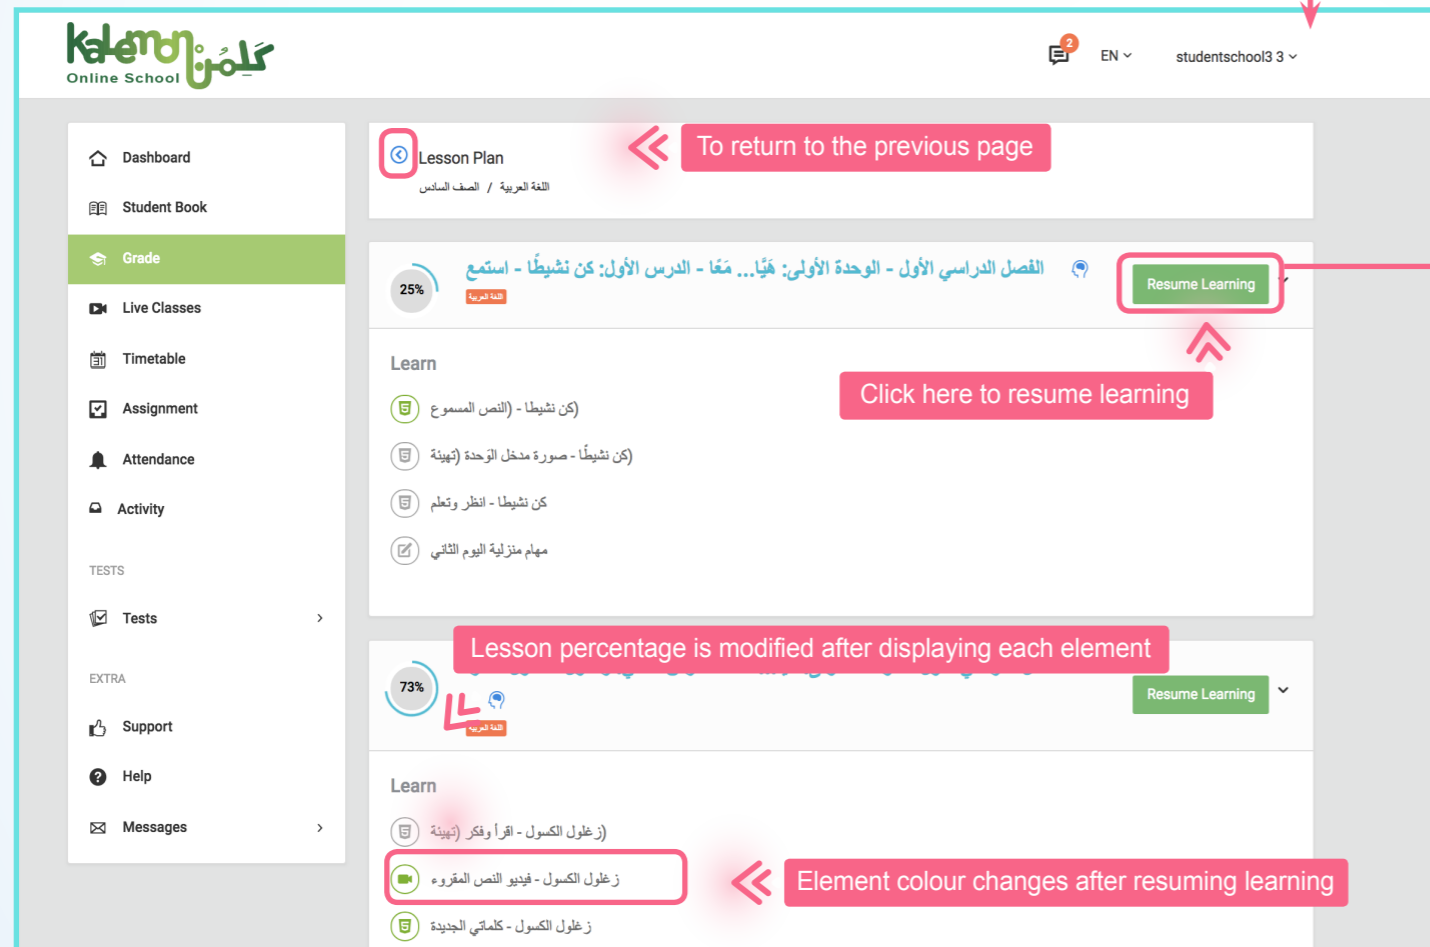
Kalemon كلمن
Online School

2
EN
studentschool3 3

Dashboard
Student Book
Grade
Live Classes
Timetable
Assignment
Attendance
Activity
TESTS
Tests
EXTRA
Support
Help
Messages

Lesson Plan
اللغة العربية / الصف السادس

To return to the previous page

25%
الفصل الدراسي الأول - الوحدة الأولى: هَيَّا... مَعًا - الدرس الأول: كن نشيطًا - استمع
اللغة العربية
Resume Learning

Click here to resume learning

Learn
كن نشيطا - (النص المسموع)
كن نشيطًا - صورة مدخل الوحدة (تهيئة)
كن نشيطا - انظر وتعلم
مهام منزلية اليوم الثاني

Lesson percentage is modified after displaying each element

73%
اللغة العربية
Resume Learning

Learn
زغلول الكسول - اقرأ وفكر (تهيئة)
زغلول الكسول - فيديو النص المقروء
زغلول الكسول - كلماتي الجديدة

Element colour changes after resuming learning